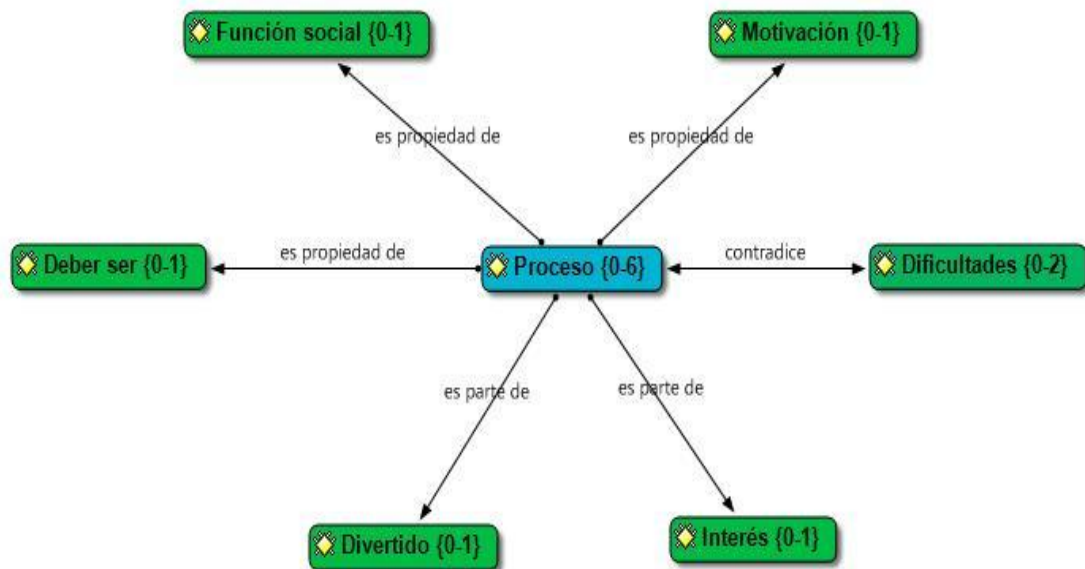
Función social {0-1}

Motivación {0-1}

es propiedad de

es propiedad de

Deber ser {0-1}

es propiedad de

Proceso {0-6}

contradice

Dificultades {0-2}

es parte de

es parte de

Divertido {0-1}

Interés {0-1}